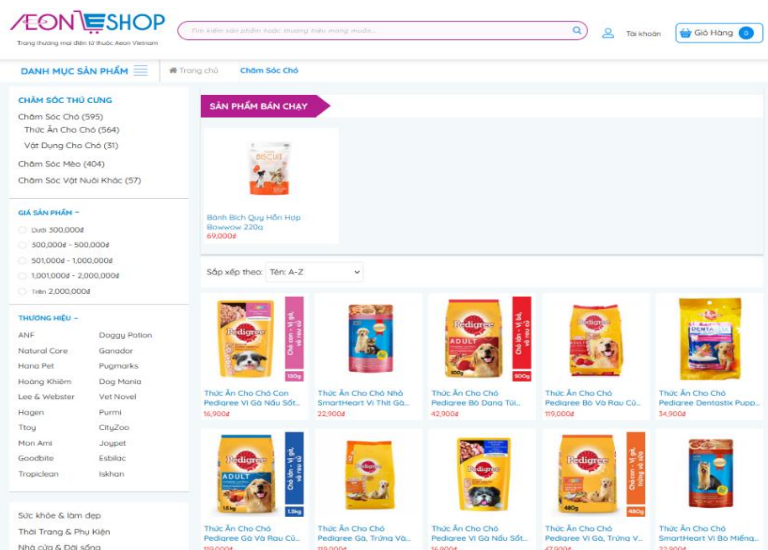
AEON ESHOP
Trang thương mại điện tử thuộc Aeon Vietnam

Tìm kiếm sản phẩm hoặc thương hiệu mong muốn...

Tài khoản

Giỏ Hàng 0

DANH MỤC SẢN PHẨM

Trang chủ

Chăm Sóc Chó

CHĂM SÓC THÚ CƯNG
Chăm Sóc Chó (595)
Thức Ăn Cho Chó (564)
Vật Dụng Cho Chó (31)
Chăm Sóc Mèo (404)
Chăm Sóc Vật Nuôi Khác (57)

GIÁ SẢN PHẨM
Dưới 300,000₫
300,000₫ - 500,000₫
501,000₫ - 1,000,000₫
1,001,000₫ - 2,000,000₫
Trên 2,000,000₫

THƯƠNG HIỆU
ANF
Daggy Potion
Natural Core
Ganador
Hana Pet
Pugmarks
Hoàng Khiêm
Dog Mania
Lee & Webster
Vet Novel
Hagen
Purmi
Ttoy
CityZoo
Mon Ami
Joypet
Goodbite
Esbilac
Tropiclean
Iskhan

Sức khỏe & làm đẹp
Thời Trang & Phụ Kiện
Nhà cửa & Đời sống

SẢN PHẨM BÁN CHẠY

Bánh Bích Quy Hỗn Hợp Bowwow 220g
69,000₫

Sắp xếp theo: Tên: A-Z

Thức Ăn Cho Chó Con Pedigree Vị Gà Nấu Sốt...
16,900₫

Thức Ăn Cho Chó Nhỏ SmartHeart Vị Thịt Gà...
22,900₫

Thức Ăn Cho Chó Pedigree Bò Dạng Túi...
42,900₫

Thức Ăn Cho Chó Pedigree Bò Và Rau Củ...
119,000₫

Thức Ăn Cho Chó Pedigree Dentastix Pupp...
34,900₫

Thức Ăn Cho Chó Pedigree Gà Và Rau Củ...

Thức Ăn Cho Chó Pedigree Gà, Trứng Và...

Thức Ăn Cho Chó Pedigree Vị Gà Nấu Sốt...

Thức Ăn Cho Chó Pedigree Vị Gà, Trứng V...

Thức Ăn Cho Chó SmartHeart Vị Bò Miếng...